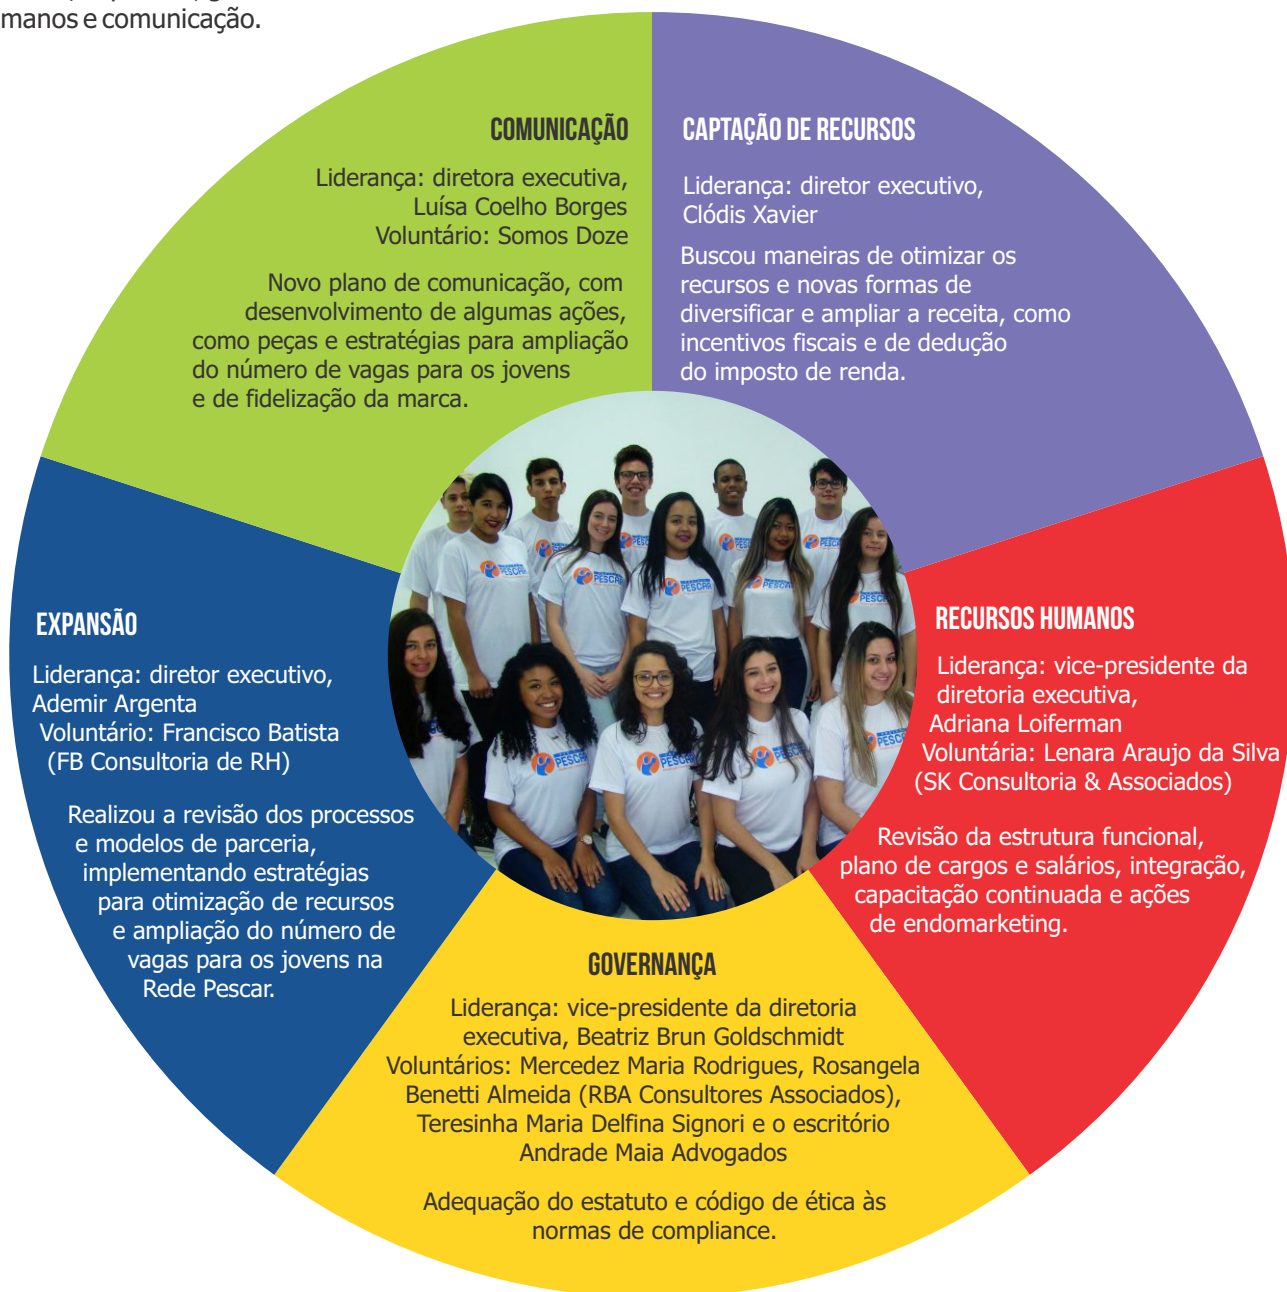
manos e comunicação.

COMUNICAÇÃO

Liderança: diretora executiva, Luísa Coelho Borges
Voluntário: Somos Doze

Novo plano de comunicação, com desenvolvimento de algumas ações, como peças e estratégias para ampliação do número de vagas para os jovens e de fidelização da marca.

CAPTAÇÃO DE RECURSOS

Liderança: diretor executivo, Clódis Xavier

Buscou maneiras de otimizar os recursos e novas formas de diversificar e ampliar a receita, como incentivos fiscais e de dedução do imposto de renda.

EXPANSÃO

Liderança: diretor executivo, Ademir Argenta
Voluntário: Francisco Batista (FB Consultoria de RH)

Realizou a revisão dos processos e modelos de parceria, implementando estratégias para otimização de recursos e ampliação do número de vagas para os jovens na Rede Pescar.

RECURSOS HUMANOS

Liderança: vice-presidente da diretoria executiva, Adriana Loiferman
Voluntária: Lenara Araujo da Silva (SK Consultoria & Associados)

Revisão da estrutura funcional, plano de cargos e salários, integração, capacitação continuada e ações de endomarketing.

GOVERNANÇA

Liderança: vice-presidente da diretoria executiva, Beatriz Brun Goldschmidt
Voluntários: Mercedez Maria Rodrigues, Rosangela Benetti Almeida (RBA Consultores Associados), Teresinha Maria Delfina Signori e o escritório Andrade Maia Advogados

Adequação do estatuto e código de ética às normas de compliance.